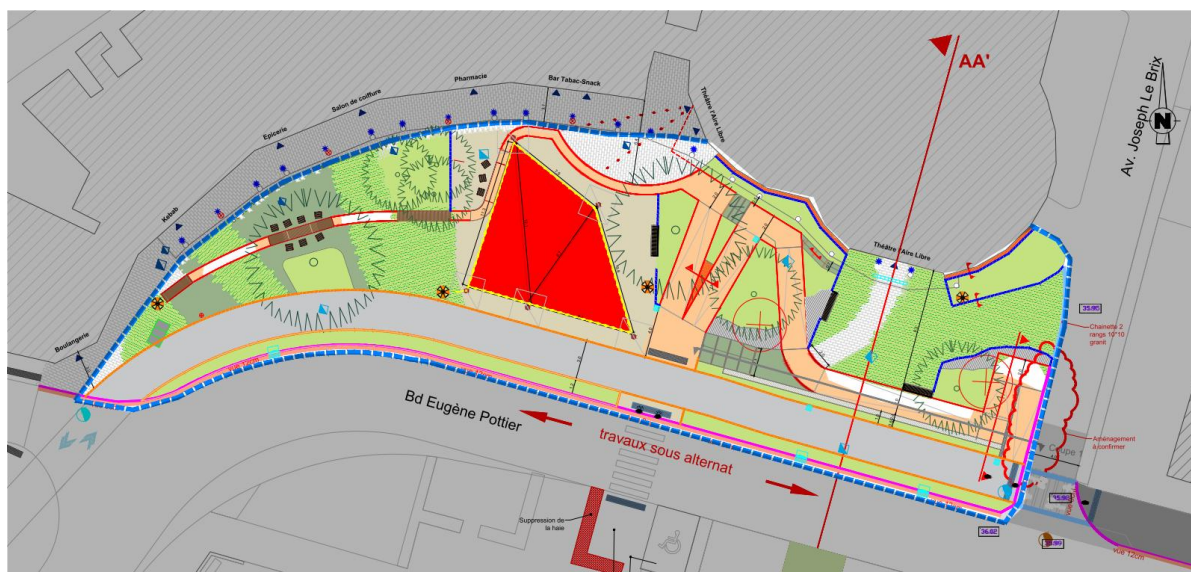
AA'

Av. Joseph Le Brix

N

Boulangerie

Kebab

Épicerie

Salon de coiffure

Pharmacie

Bar Tabac-Snack

Théâtre l'Aire Libre

Théâtre l'Aire Libre

35.90

Chainette 2 rangs 10*10 granit

Aménagement à confirmer

Bd Eugène Pottier

travaux sous alternat

Suppression de la haie

35.90

36.82

Coupe 1

vue 12cm